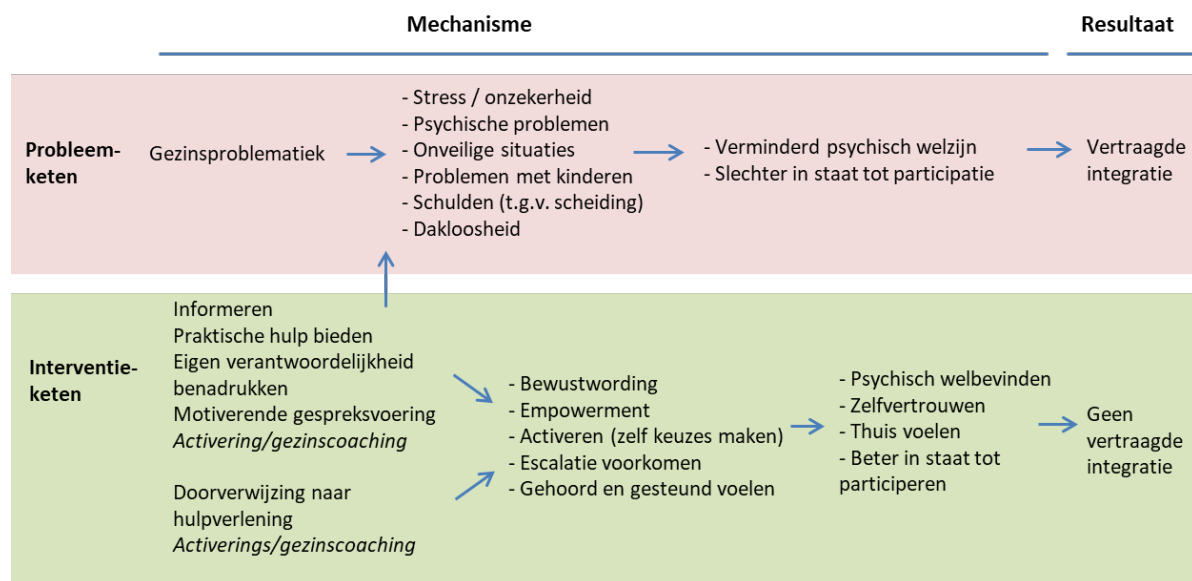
Mechanisme

Resultaat

Probleemketen

Gezinsproblematiek

- Stress / onzekerheid
- Psychische problemen
- Onveilige situaties
- Problemen met kinderen
- Schulden (t.g.v. scheiding)
- Dakloosheid

- Verminderd psychisch welzijn
- Slechter in staat tot participatie

Vertraagde integratie

Interventieketen

Informeren
Praktische hulp bieden
Eigen verantwoordelijkheid benadrukken
Motiverende gespreksvoering
*Activering/gezinscoaching*

Doorverwijzing naar hulpverlening
*Activerings/gezinscoaching*

- Bewustwording
- Empowerment
- Activeren (zelf keuzes maken)
- Escalatie voorkomen
- Gehoord en gesteund voelen

- Psychisch welbevinden
- Zelfvertrouwen
- Thuis voelen
- Beter in staat tot participeren

Geen vertraagde integratie